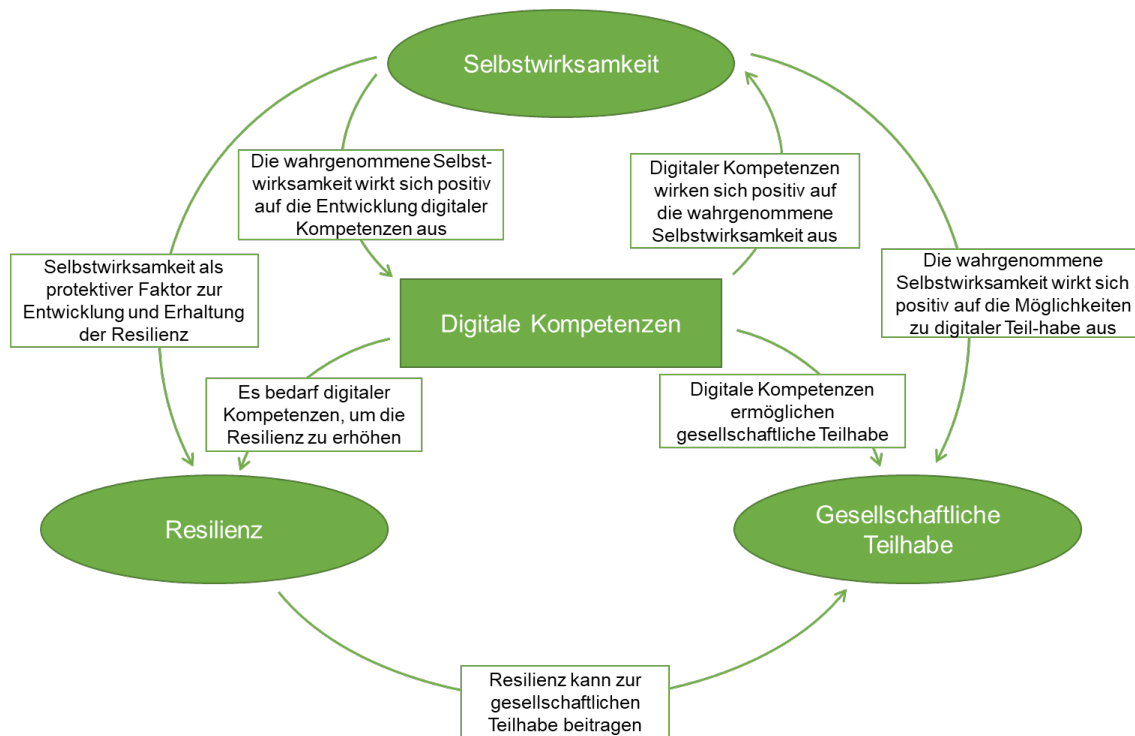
Selbstwirksamkeit

Die wahrgenommene Selbstwirksamkeit wirkt sich positiv auf die Entwicklung digitaler Kompetenzen aus

Digitaler Kompetenzen wirken sich positiv auf die wahrgenommene Selbstwirksamkeit aus

Selbstwirksamkeit als protektiver Faktor zur Entwicklung und Erhaltung der Resilienz

Digitale Kompetenzen

Die wahrgenommene Selbstwirksamkeit wirkt sich positiv auf die Möglichkeiten zu digitaler Teil-habe aus

Es bedarf digitaler Kompetenzen, um die Resilienz zu erhöhen

Digitale Kompetenzen ermöglichen gesellschaftliche Teilhabe

Resilienz

Gesellschaftliche Teilhabe

Resilienz kann zur gesellschaftlichen Teilhabe beitragen